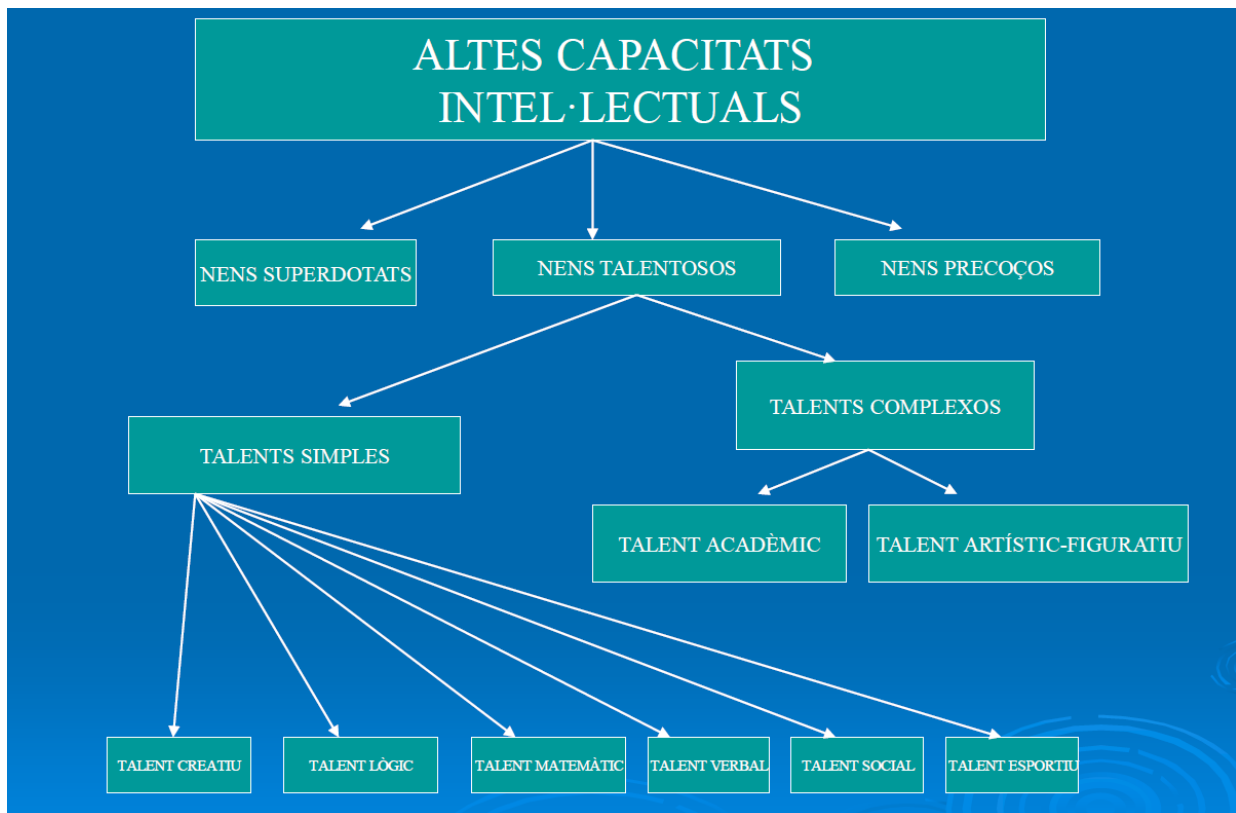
ALTES CAPACITATS INTEL·LECTUALS

NENS SUPERDOTATS

NENS TALENTOSOS

NENS PRECOÇOS

TALENTS SIMPLES

TALENTS COMPLEXOS

TALENT ACADÈMIC

TALENT ARTÍSTIC-FIGURATIU

TALENT CREATIU

TALENT LÒGIC

TALENT MATEMÀTIC

TALENT VERBAL

TALENT SOCIAL

TALENT ESPORTIU